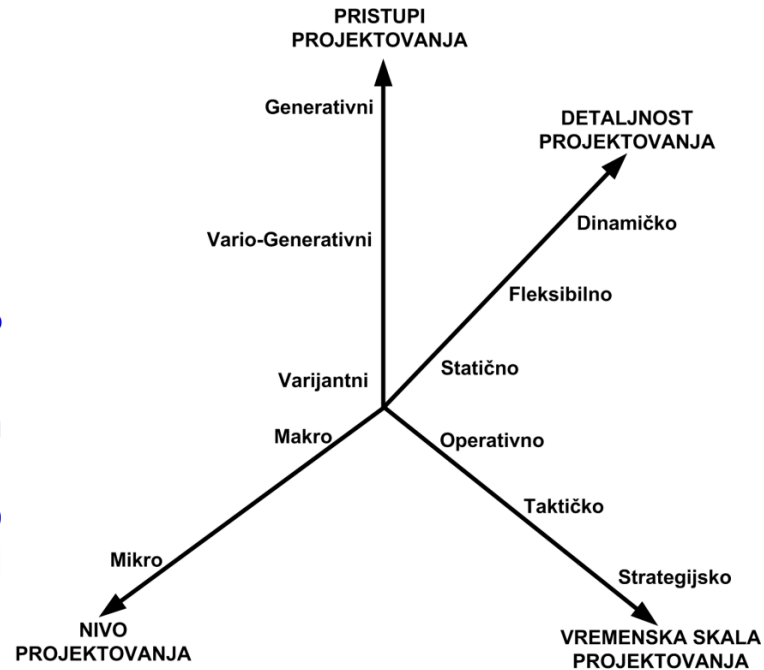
PRISTUPI PROJEKTOVANJA

Generativni

Vario-Generativni

Varijantni

DETALJNOST PROJEKTOVANJA

Dinamičko

Fleksibilno

Statično

Makro

Mikro

NIVO PROJEKTOVANJA

Operativno

Taktičko

Strategijsko

VREMENSKA SKALA PROJEKTOVANJA